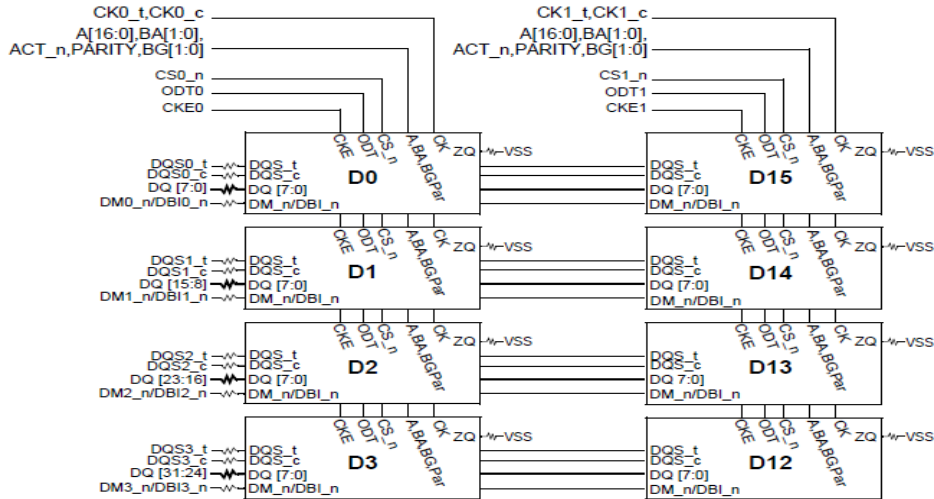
CK0_t,CK0_c
A[16:0],BA[1:0],
ACT_n,PARITY,BG[1:0]
CS0_n
ODT0
CKE0

CK1_t,CK1_c
A[16:0],BA[1:0],
ACT_n,PARITY,BG[1:0]
CS1_n
ODT1
CKE1

DQS0_t
DQS0_c
DQ [7:0]
DM0_n/DBI0_n
CKE ODT CS_n A,BA,BGPar CK ZQ VSS
DQS_t
DQS_c
DQ [7:0]
DM_n/DBI_n
D0

DQS_t
DQS_c
DQ [7:0]
DM_n/DBI_n
CKE ODT CS_n A,BA,BGPar CK ZQ VSS
D15

DQS1_t
DQS1_c
DQ [15:8]
DM1_n/DBI1_n
CKE ODT CS_n A,BA,BGPar CK ZQ VSS
DQS_t
DQS_c
DQ [7:0]
DM_n/DBI_n
D1

DQS_t
DQS_c
DQ [7:0]
DM_n/DBI_n
CKE ODT CS_n A,BA,BGPar CK ZQ VSS
D14

DQS2_t
DQS2_c
DQ [23:16]
DM2_n/DBI2_n
CKE ODT CS_n A,BA,BGPar CK ZQ VSS
DQS_t
DQS_c
DQ [7:0]
DM_n/DBI_n
D2

DQS_t
DQS_c
DQ 7:0]
DM_n/DBI_n
CKE ODT CS_n A,BA,BGPar CK ZQ VSS
D13

DQS3_t
DQS3_c
DQ [31:24]
DM3_n/DBI3_n
CKE ODT CS_n A,BA,BGPar CK ZQ VSS
DQS_t
DQS_c
DQ [7:0]
DM_n/DBI_n
D3

DQS_t
DQS_c
DQ [7:0]
DM_n/DBI_n
CKE ODT CS_n A,BA,BGPar CK ZQ VSS
D12